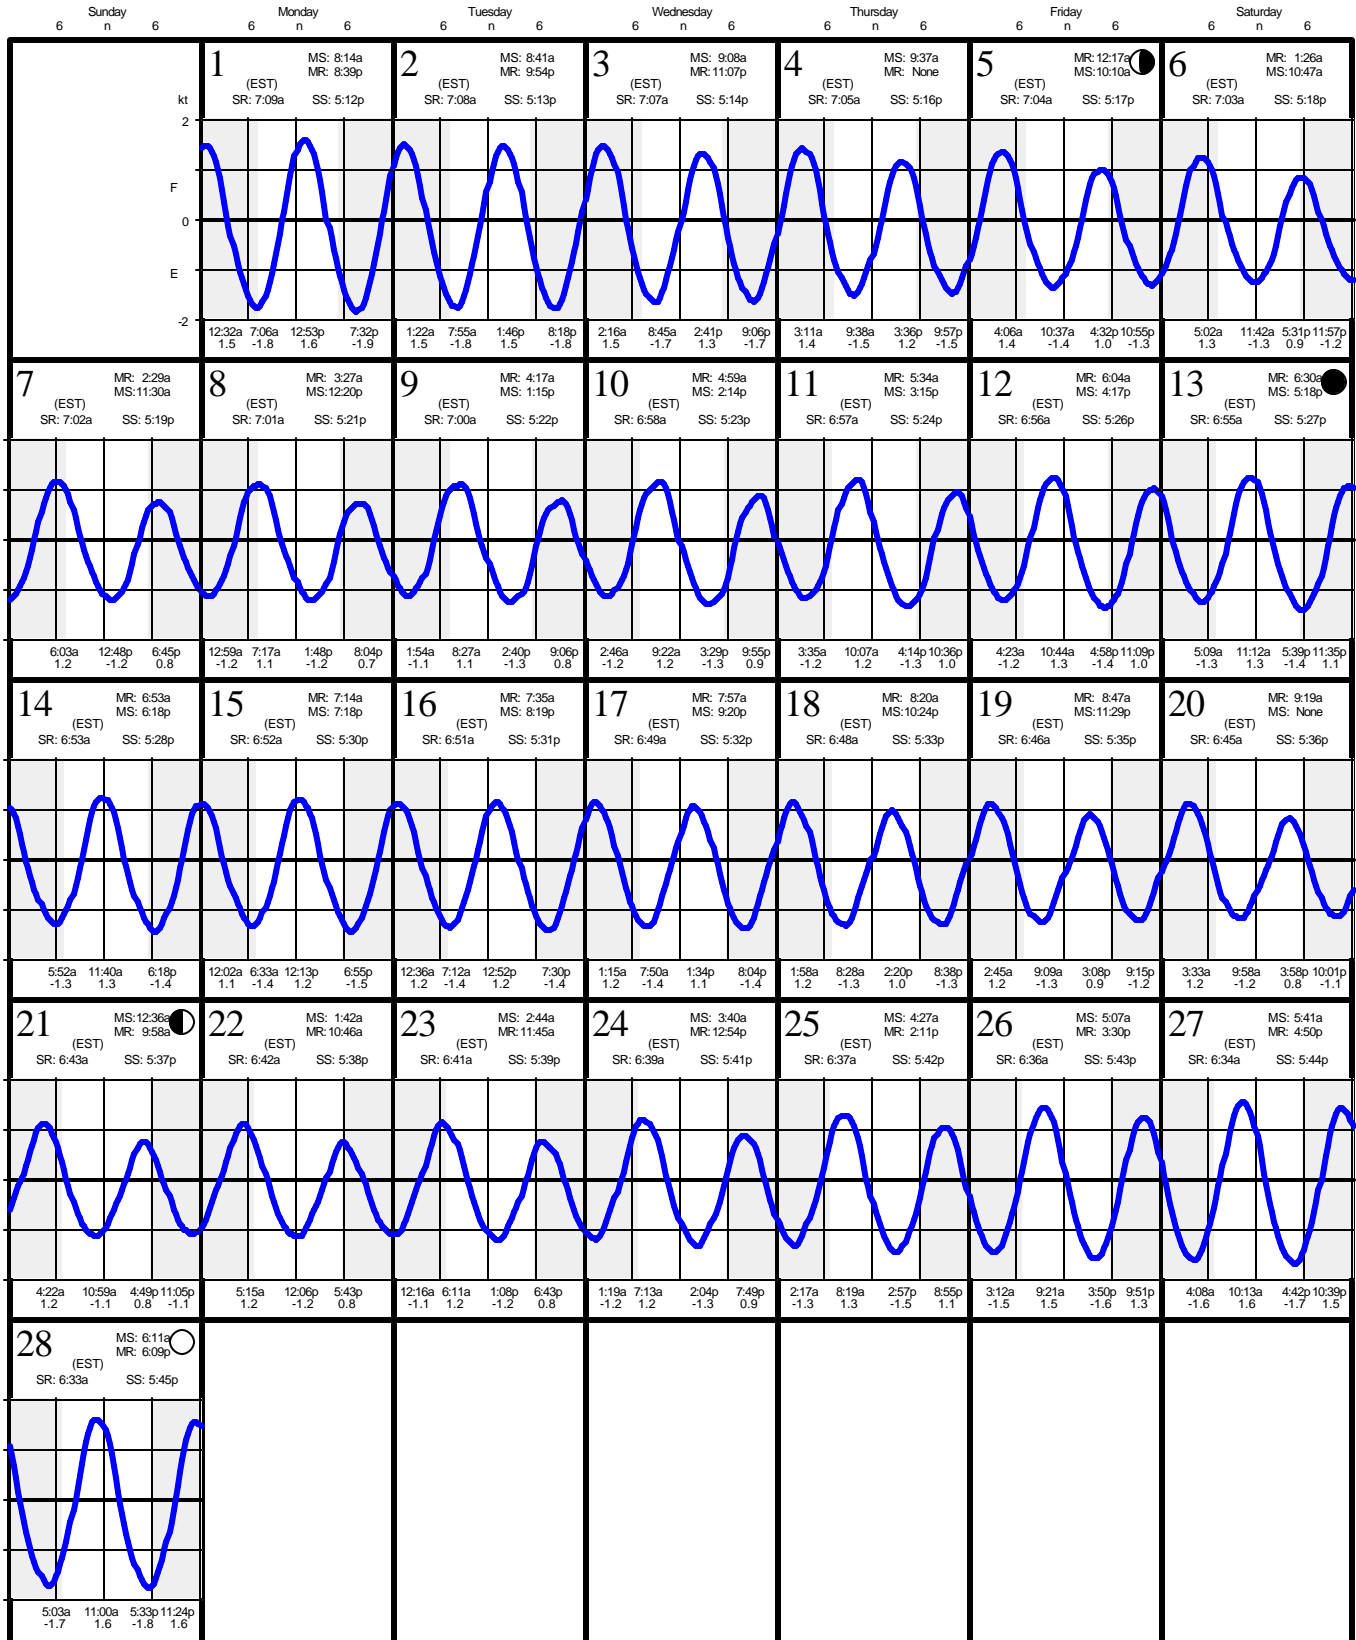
Sunday 6 n 6 | Monday 6 n 6 | Tuesday 6 n 6 | Wednesday 6 n 6 | Thursday 6 n 6 | Friday 6 n 6 | Saturday 6 n 6

kt
2
F
0
E
-2

1 MS: 8:14a MR: 8:39p (EST) SR: 7:09a SS: 5:12p
12:32a 1.5 7:06a -1.8 12:53p 1.6 7:32p -1.9

2 MS: 8:41a MR: 9:54p (EST) SR: 7:08a SS: 5:13p
1:22a 1.5 7:55a -1.8 1:46p 1.5 8:18p -1.8

3 MS: 9:08a MR: 11:07p (EST) SR: 7:07a SS: 5:14p
2:16a 1.5 8:45a -1.7 2:41p 1.3 9:06p -1.7

4 MS: 9:37a MR: None (EST) SR: 7:05a SS: 5:16p
3:11a 1.4 9:38a -1.5 3:36p 1.2 9:57p -1.5

5 MR: 12:17a MS: 10:10a (EST) SR: 7:04a SS: 5:17p
4:06a 1.4 10:37a -1.4 4:32p 1.0 10:55p -1.3

6 MR: 1:26a MS: 10:47a (EST) SR: 7:03a SS: 5:18p
5:02a 1.3 11:42a -1.3 5:31p 0.9 11:57p -1.2

7 MR: 2:29a MS: 11:30a (EST) SR: 7:02a SS: 5:19p
6:03a 1.2 12:48p -1.2 6:45p 0.8

8 MR: 3:27a MS: 12:20p (EST) SR: 7:01a SS: 5:21p
12:59a -1.2 7:17a 1.1 1:48p -1.2 8:04p 0.7

9 MR: 4:17a MS: 1:15p (EST) SR: 7:00a SS: 5:22p
1:54a -1.1 8:27a 1.1 2:40p -1.3 9:06p 0.8

10 MR: 4:59a MS: 2:14p (EST) SR: 6:58a SS: 5:23p
2:46a -1.2 9:22a 1.2 3:29p -1.3 9:55p 0.9

11 MR: 5:34a MS: 3:15p (EST) SR: 6:57a SS: 5:24p
3:35a -1.2 10:07a 1.2 4:14p -1.3 10:36p 1.0

12 MR: 6:04a MS: 4:17p (EST) SR: 6:56a SS: 5:26p
4:23a -1.2 10:44a 1.3 4:58p -1.4 11:09p 1.0

13 MR: 6:30a MS: 5:18p (EST) SR: 6:55a SS: 5:27p
5:09a -1.3 11:12a 1.3 5:39p -1.4 11:35p 1.1

14 MR: 6:53a MS: 6:18p (EST) SR: 6:53a SS: 5:28p
5:52a -1.3 11:40a 1.3 6:18p -1.4

15 MR: 7:14a MS: 7:18p (EST) SR: 6:52a SS: 5:30p
12:02a 1.1 6:33a -1.4 12:13p 1.2 6:55p -1.5

16 MR: 7:35a MS: 8:19p (EST) SR: 6:51a SS: 5:31p
12:36a 1.2 7:12a -1.4 12:52p 1.2 7:30p -1.4

17 MR: 7:57a MS: 9:20p (EST) SR: 6:49a SS: 5:32p
1:15a 1.2 7:50a -1.4 1:34p 1.1 8:04p -1.4

18 MR: 8:20a MS: 10:24p (EST) SR: 6:48a SS: 5:33p
1:58a 1.2 8:28a -1.3 2:20p 1.0 8:38p -1.3

19 MR: 8:47a MS: 11:29p (EST) SR: 6:46a SS: 5:35p
2:45a 1.2 9:09a -1.3 3:08p 0.9 9:15p -1.2

20 MR: 9:19a MS: None (EST) SR: 6:45a SS: 5:36p
3:33a 1.2 9:58a -1.2 3:58p 0.8 10:01p -1.1

21 MS: 12:36a MR: 9:58a (EST) SR: 6:43a SS: 5:37p
4:22a 1.2 10:59a -1.1 4:49p 0.8 11:05p -1.1

22 MS: 1:42a MR: 10:46a (EST) SR: 6:42a SS: 5:38p
5:15a 1.2 12:06p -1.2 5:43p 0.8

23 MS: 2:44a MR: 11:45a (EST) SR: 6:41a SS: 5:39p
12:16a -1.1 6:11a 1.2 1:08p -1.2 6:43p 0.8

24 MS: 3:40a MR: 12:54p (EST) SR: 6:39a SS: 5:41p
1:19a -1.2 7:13a 1.2 2:04p -1.3 7:49p 0.9

25 MS: 4:27a MR: 2:11p (EST) SR: 6:37a SS: 5:42p
2:17a -1.3 8:19a 1.3 2:57p -1.5 8:55p 1.1

26 MS: 5:07a MR: 3:30p (EST) SR: 6:36a SS: 5:43p
3:12a -1.5 9:21a 1.5 3:50p -1.6 9:51p 1.3

27 MS: 5:41a MR: 4:50p (EST) SR: 6:34a SS: 5:44p
4:08a -1.6 10:13a 1.6 4:42p -1.7 10:39p 1.5

28 MS: 6:11a MR: 6:09p (EST) SR: 6:33a SS: 5:45p
5:03a -1.7 11:00a 1.6 5:33p -1.8 11:24p 1.6